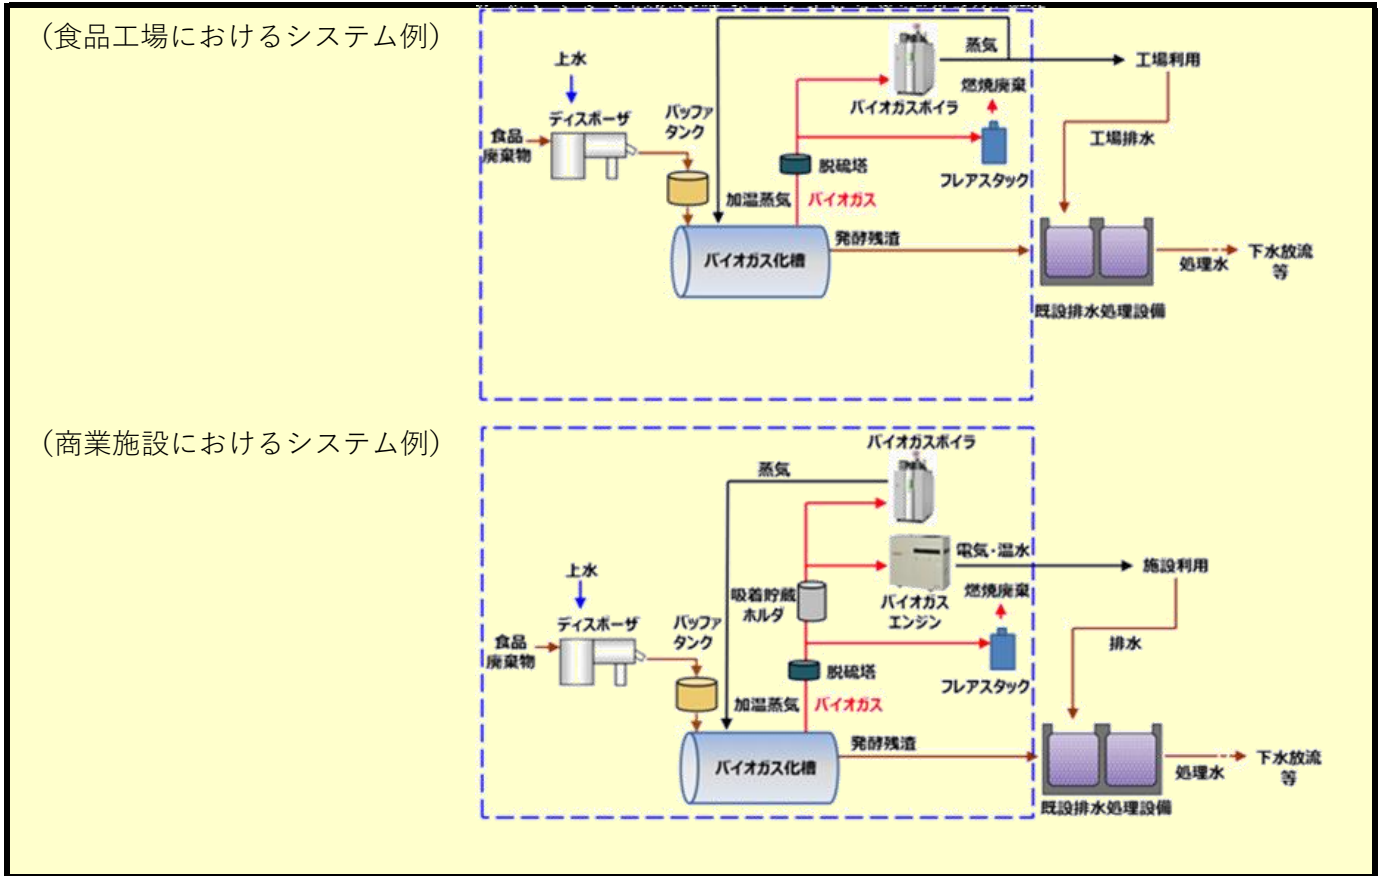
（食品工場におけるシステム例）

上水
ディスポーザ
食品廃棄物
バッファタンク
蒸気
工場利用
バイオガスボイラ
燃焼廃棄
工場排水
脱硫塔
フレアスタック
加温蒸気
バイオガス
発酵残渣
バイオガス化槽
処理水
下水放流等
既設排水処理設備

（商業施設におけるシステム例）

バイオガスボイラ
蒸気
電気・温水
施設利用
上水
吸着貯蔵ホルダ
バイオガスエンジン
燃焼廃棄
ディスポーザ
バッファタンク
食品廃棄物
排水
脱硫塔
フレアスタック
加温蒸気
バイオガス
発酵残渣
バイオガス化槽
処理水
下水放流等
既設排水処理設備